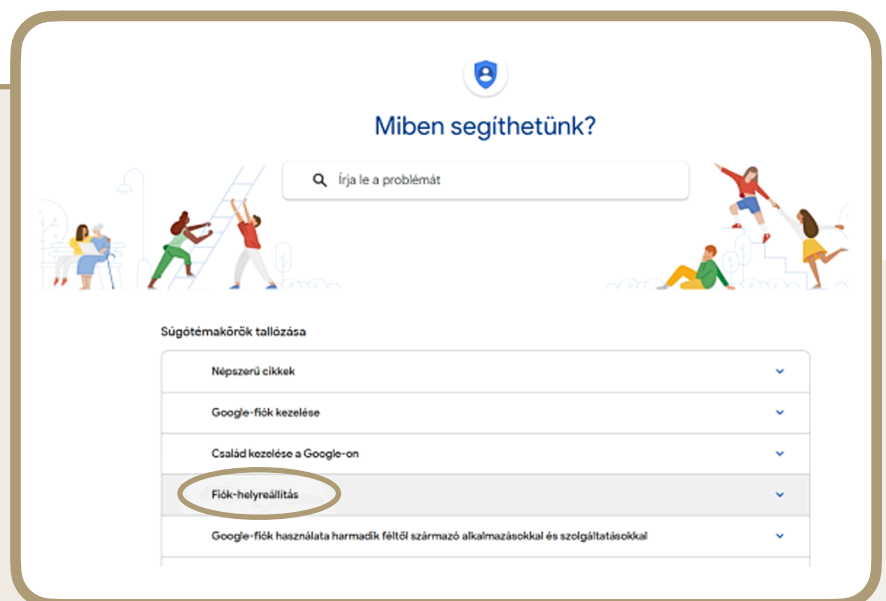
Miben segíthetünk?

Írja le a problémát

Súgótémakörök tallózása

Népszerű cikkek

Google-fiók kezelése

Család kezelése a Google-on

Fiók-helyreállítás

Google-fiók használata harmadik féltől származó alkalmazásokkal és szolgáltatásokkal